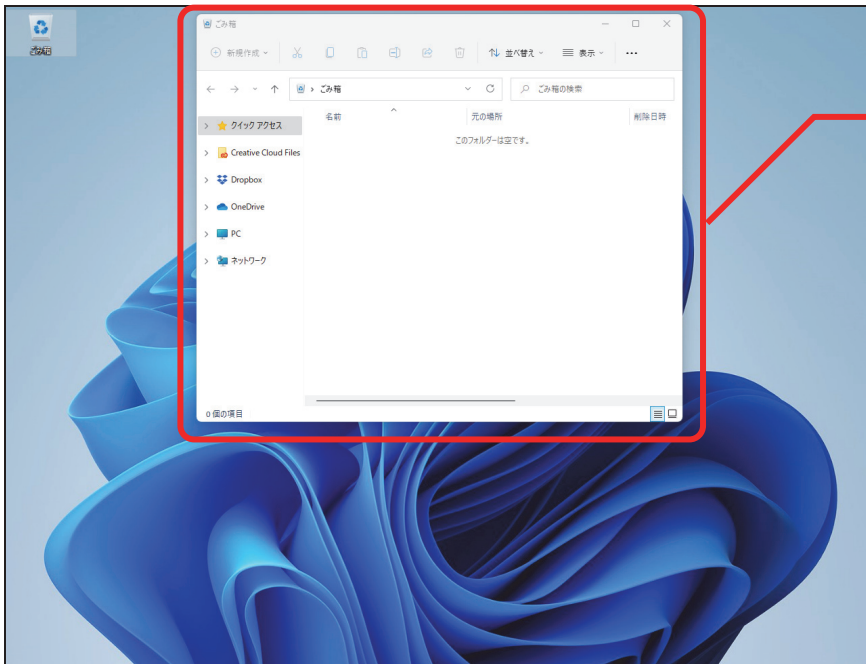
ごみ箱

ごみ箱

新規作成

並べ替え

表示

...

ごみ箱

ごみ箱の検索

クイック アクセス

Creative Cloud Files

Dropbox

OneDrive

PC

ネットワーク

名前

元の場所

削除日時

このフォルダーは空です。

0 個の項目